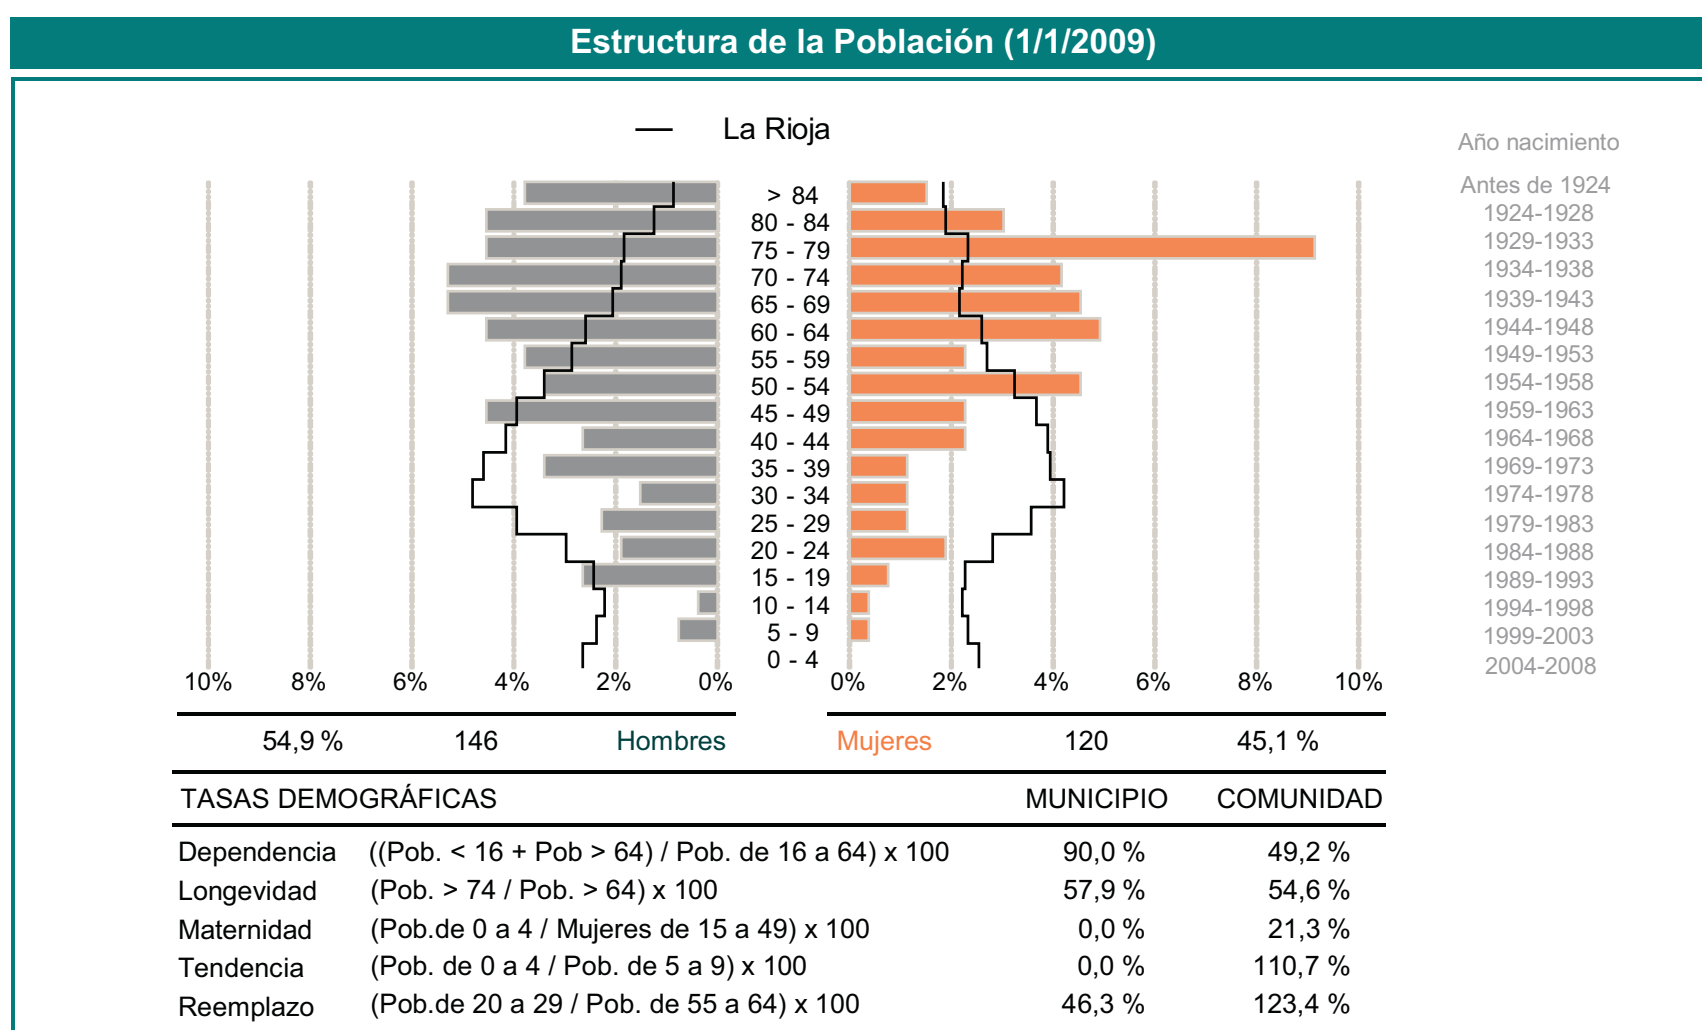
Estructura de la Población (1/1/2009)

La Rioja

Año nacimiento

| > 84 | Antes de 1924 |
|---|---|
| 80 - 84 | 1924-1928 |
| 75 - 79 | 1929-1933 |
| 70 - 74 | 1934-1938 |
| 65 - 69 | 1939-1943 |
| 60 - 64 | 1944-1948 |
| 55 - 59 | 1949-1953 |
| 50 - 54 | 1954-1958 |
| 45 - 49 | 1959-1963 |
| 40 - 44 | 1964-1968 |
| 35 - 39 | 1969-1973 |
| 30 - 34 | 1974-1978 |
| 25 - 29 | 1979-1983 |
| 20 - 24 | 1984-1988 |
| 15 - 19 | 1989-1993 |
| 10 - 14 | 1994-1998 |
| 5 - 9 | 1999-2003 |
| 0 - 4 | 2004-2008 |

10% 8% 6% 4% 2% 0% 0% 2% 4% 6% 8% 10%

54,9 % 146 Hombres Mujeres 120 45,1 %

| TASAS DEMOGRÁFICAS | | MUNICIPIO | COMUNIDAD |
|---|---|---|---|
| Dependencia | ((Pob. < 16 + Pob > 64) / Pob. de 16 a 64) x 100 | 90,0 % | 49,2 % |
| Longevidad | (Pob. > 74 / Pob. > 64) x 100 | 57,9 % | 54,6 % |
| Maternidad | (Pob.de 0 a 4 / Mujeres de 15 a 49) x 100 | 0,0 % | 21,3 % |
| Tendencia | (Pob. de 0 a 4 / Pob. de 5 a 9) x 100 | 0,0 % | 110,7 % |
| Reemplazo | (Pob.de 20 a 29 / Pob. de 55 a 64) x 100 | 46,3 % | 123,4 % |